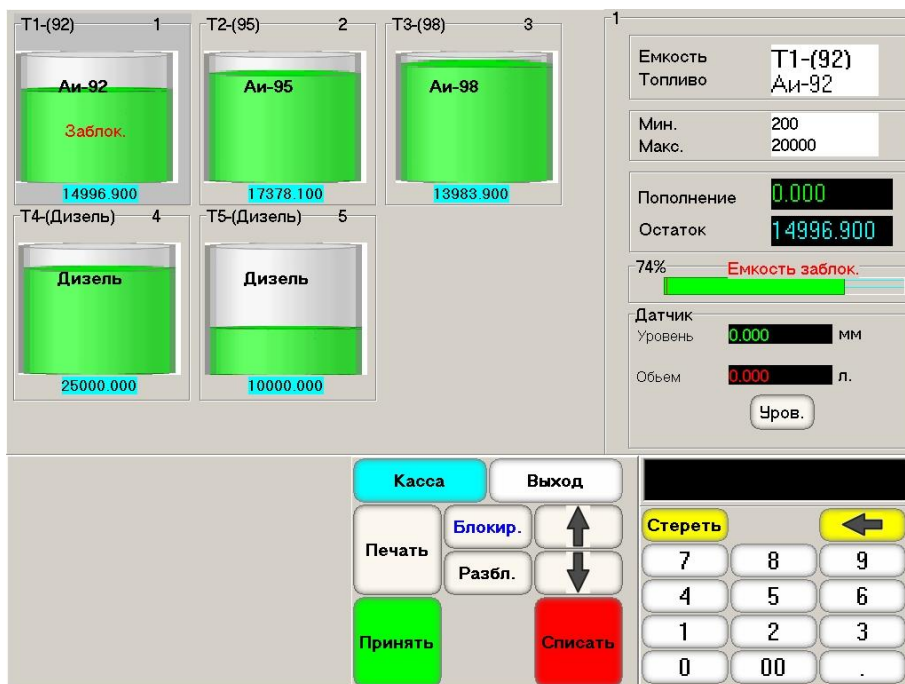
T1-(92) 1
Аи-92
Заблок.
14996.900

T2-(95) 2
Аи-95
17378.100

T3-(98) 3
Аи-98
13983.900

T4-(Дизель) 4
Дизель
25000.000

T5-(Дизель) 5
Дизель
10000.000

1
Емкость T1-(92)
Топливо Аи-92

Мин. 200
Макс. 20000

Пополнение 0.000
Остаток 14996.900

74% Емкость заблок.

Датчик
Уровень 0.000 мм
Обьем 0.000 л.
Уров.

Касса
Выход
Печать
Блокир.
Разбл.
Принять
Списать

Стереть
7 8 9
4 5 6
1 2 3
0 00 .